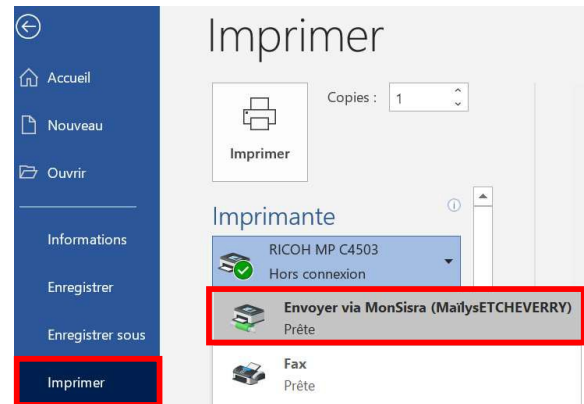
Accueil
Nouveau
Ouvrir
Informations
Enregistrer
Enregistrer sous
Imprimer

Imprimer

Imprimer
Copies : 1

Imprimante
RICOH MP C4503
Hors connexion
Envoyer via MonSisra (MaïlysETCHEVERRY)
Prête
Fax
Prête